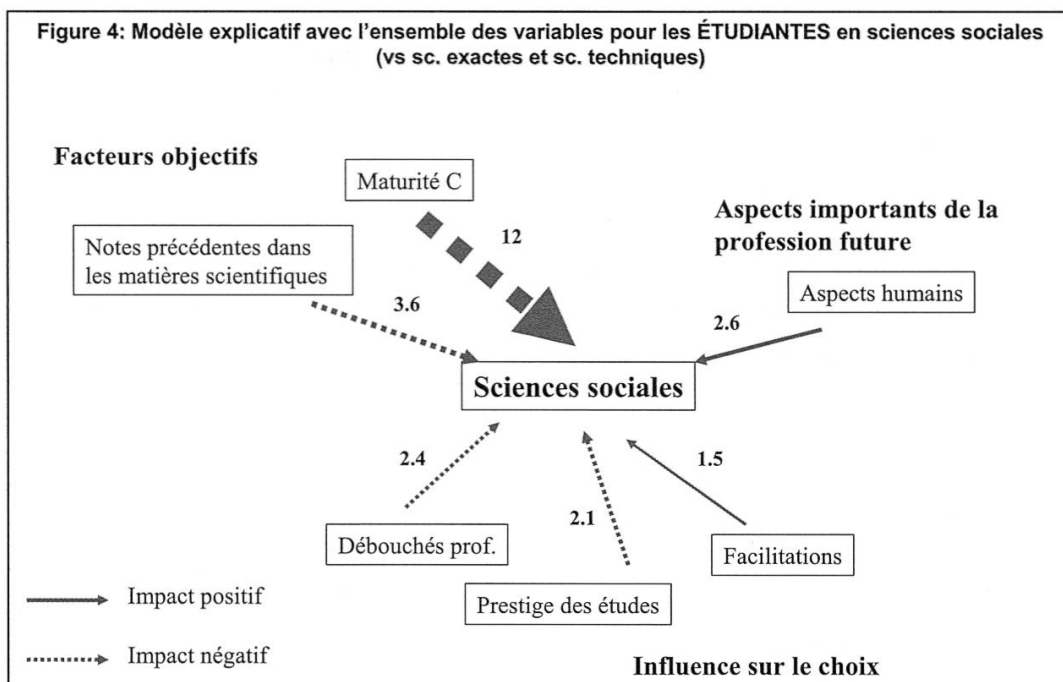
Figure 4: Modèle explicatif avec l'ensemble des variables pour les ÉTUDIANTES en sciences sociales (vs sc. exactes et sc. techniques)

Facteurs objectifs

Maturité C

12

Notes précédentes dans les matières scientifiques

3.6

Aspects importants de la profession future

Aspects humains

2.6

Sciences sociales

2.4

2.1

1.5

Débouchés prof.

Facilitations

Prestige des études

Impact positif

Impact négatif

Influence sur le choix